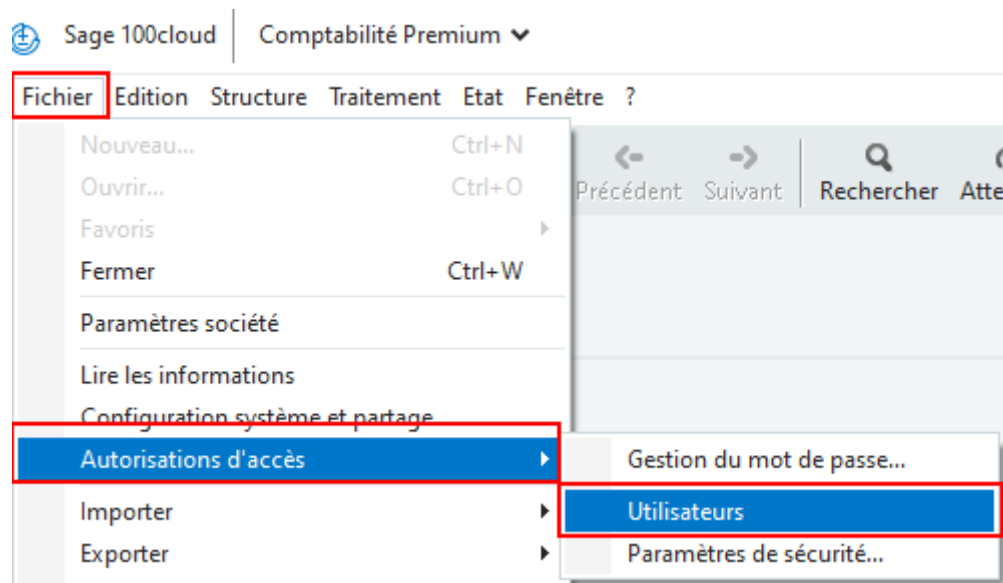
Sage 100cloud | Comptabilité Premium

Fichier Edition Structure Traitement Etat Fenêtre ?

Nouveau... Ctrl+N
Ouvrir... Ctrl+O
Favoris
Fermer Ctrl+W
Paramètres société
Lire les informations
Configuration système et partage
Autorisations d'accès
Importer
Exporter

Précédent Suivant Rechercher Atte

Gestion du mot de passe...
Utilisateurs
Paramètres de sécurité...